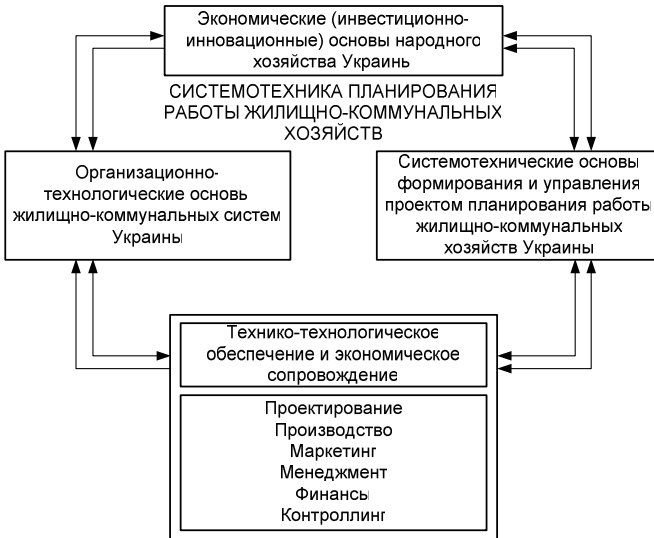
Экономические (инвестиционно-инновационные) основы народного хозяйства Украинь

СИСТЕМОТЕХНИКА ПЛАНИРОВАНИЯ РАБОТЫ ЖИЛИЩНО-КОММУНАЛЬНЫХ ХОЗЯЙСТВ

Организационно-технологические основь жилищно-коммунальных систем Украины

Системотехнические основы формирования и управления проектом планирования работы жилищно-коммунальных хозяйств Украины

Технико-технологическое обеспечение и экономическое сопровождение

Проектирование
Производство
Маркетинг
Менеджмент
Финансы
Контроллинг